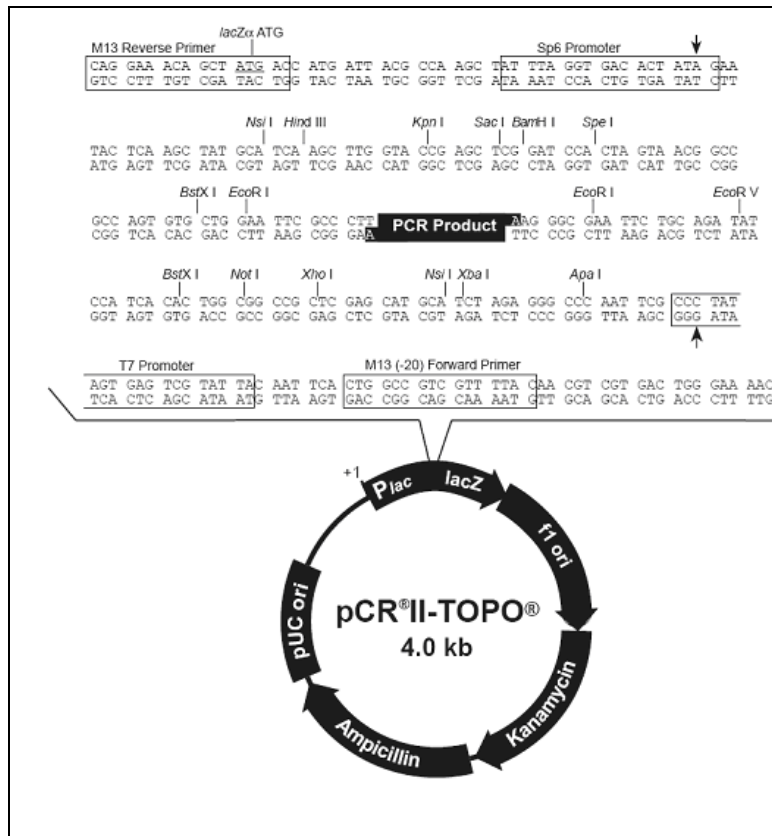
lacZα ATG
M13 Reverse Primer
Sp6 Promoter
CAG GAA ACA GCT ATG ACC ATG ATT ACG CCA AGC TAT TTA GGT GAC ACT ATA GAA
GTC CTT TGT CGA TAC TGG TAC TAA TGC GGT TCG ATA AAT CCA CTG TGA TAT CTT

Nsi I Hind III Kpn I Sac I BamH I Spe I
TAC TCA AGC TAT GCA TCA AGC TTG GTA CCG AGC TCG GAT CCA CTA GTA ACG GCC
ATG AGT TCG ATA CGT AGT TCG AAC CAT GGC TCG AGC CTA GGT GAT CAT TGC CGG

BstX I EcoR I EcoR I EcoR V
GCC AGT GTG CTG GAA TTC GCC CTT PCR Product AAG GGC GAA TTC TGC AGA TAT
CGG TCA CAC GAC CTT AAG CGG GAA TTC CCG CTT AAG ACG TCT ATA

BstX I Not I Xho I Nsi I Xba I Apa I
CCA TCA CAC TGG CGG CCG CTC GAG CAT GCA TCT AGA GGG CCC AAT TCG CCC TAT
GGT AGT GTG ACC GCC GGC GAG CTC GTA CGT AGA TCT CCC GGG TTA AGC GGG ATA

T7 Promoter M13 (-20) Forward Primer
AGT GAG TCG TAT TAC AAT TCA CTG GCC GTC GTT TTA CAA CGT CGT GAC TGG GAA AAC
TCA CTC AGC ATA ATG TTA AGT GAC CGG CAG CAA AAT GTT GCA GCA CTG ACC CTT TTG

+1
Plac
lacZ
f1 ori
Kanamycin
Ampicillin
pUC ori
pCR®II-TOPO®
4.0 kb